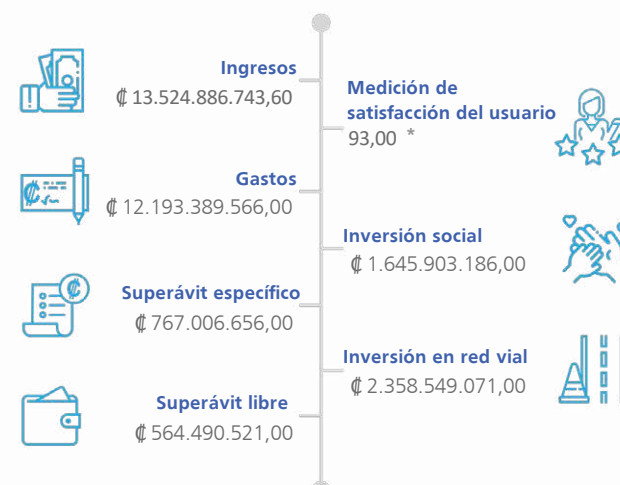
Ingresos
₡13.524.886.743,60

Medición de satisfacción del usuario
93,00 *

Gastos
₡12.193.389.566,00

Inversión social
₡1.645.903.186,00

Superávit específico
₡767.006.656,00

Inversión en red vial
₡2.358.549.071,00

Superávit libre
₡564.490.521,00